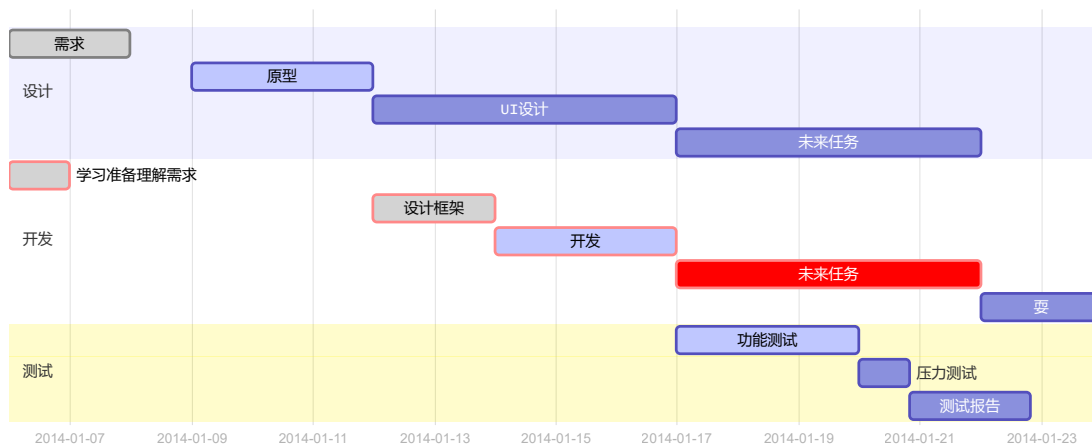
需求

设计

原型

UI设计

未来任务

学习准备理解需求

开发

设计框架

开发

未来任务

耍

测试

功能测试

压力测试

测试报告

2014-01-07
2014-01-09
2014-01-11
2014-01-13
2014-01-15
2014-01-17
2014-01-19
2014-01-21
2014-01-23